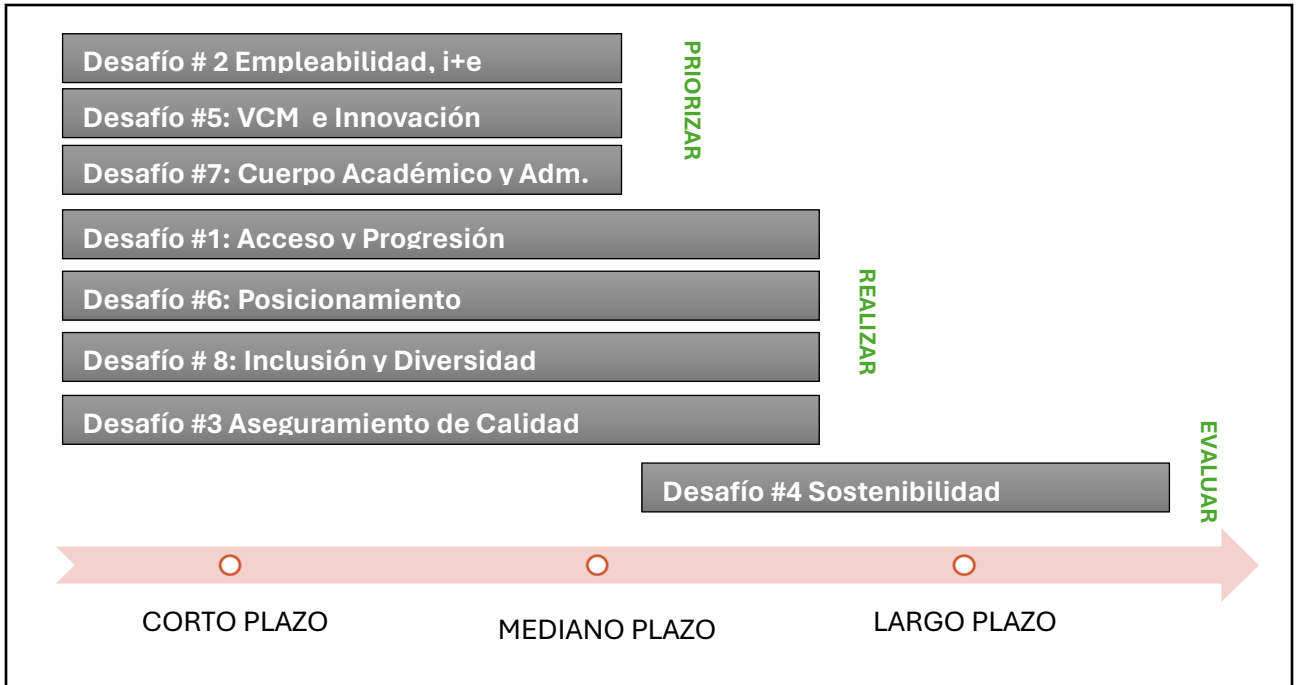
Desafío # 2 Empleabilidad, i+e
Desafío #5: VCM e Innovación
Desafío #7: Cuerpo Académico y Adm.

PRIORIZAR

Desafío #1: Acceso y Progresión
Desafío #6: Posicionamiento
Desafío # 8: Inclusión y Diversidad
Desafío #3 Aseguramiento de Calidad

REALIZAR

Desafío #4 Sostenibilidad

EVALUAR

CORTO PLAZO
MEDIANO PLAZO
LARGO PLAZO